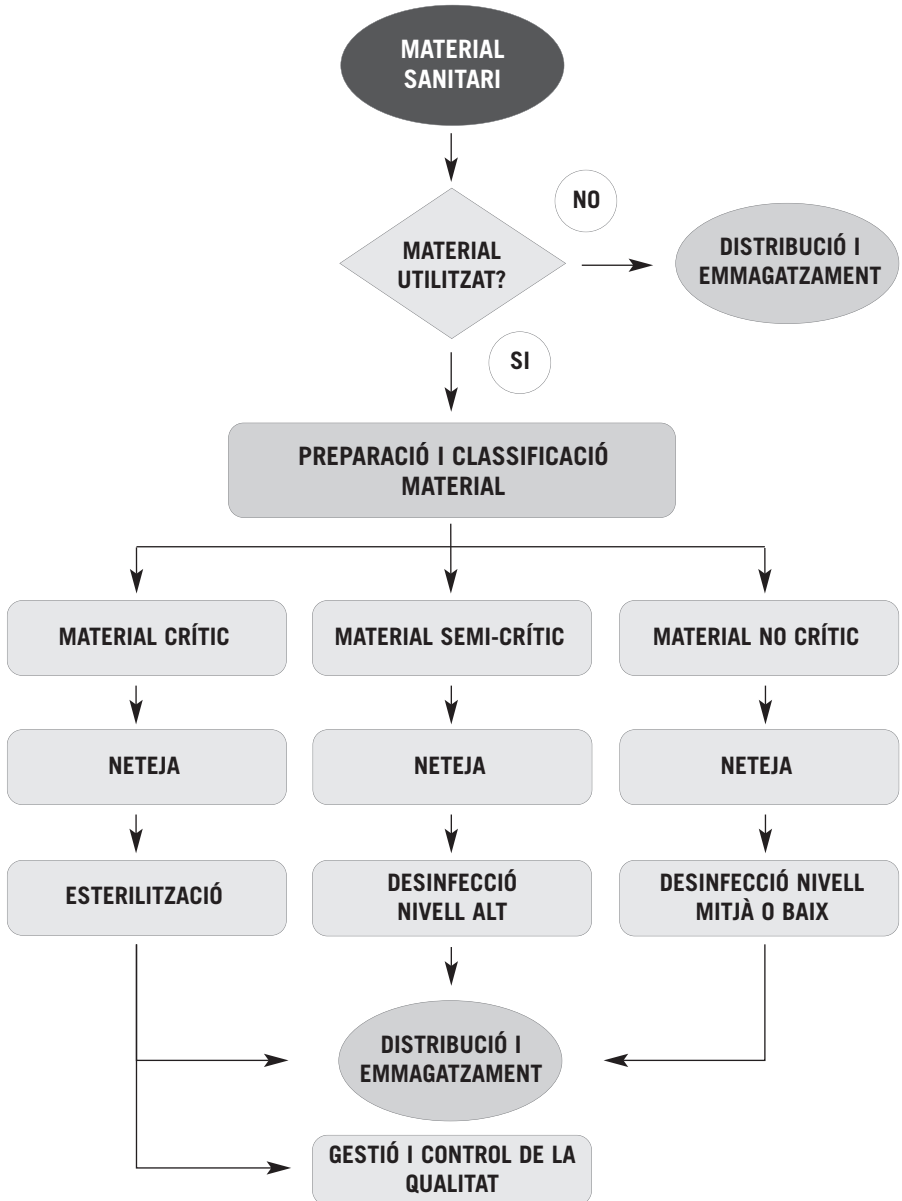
MATERIAL SANITARI

NO

MATERIAL UTILITZAT?

DISTRIBUCIÓ I EMMAGATZAMENT

SI

PREPARACIÓ I CLASSIFICACIÓ MATERIAL

MATERIAL CRÍTIC

NETEJA

ESTERILITZACIÓ

MATERIAL SEMI-CRÍTIC

NETEJA

DESINFECCIÓ NIVELL ALT

MATERIAL NO CRÍTIC

NETEJA

DESINFECCIÓ NIVELL MITJÀ O BAIX

DISTRIBUCIÓ I EMMAGATZAMENT

GESTIÓ I CONTROL DE LA QUALITAT